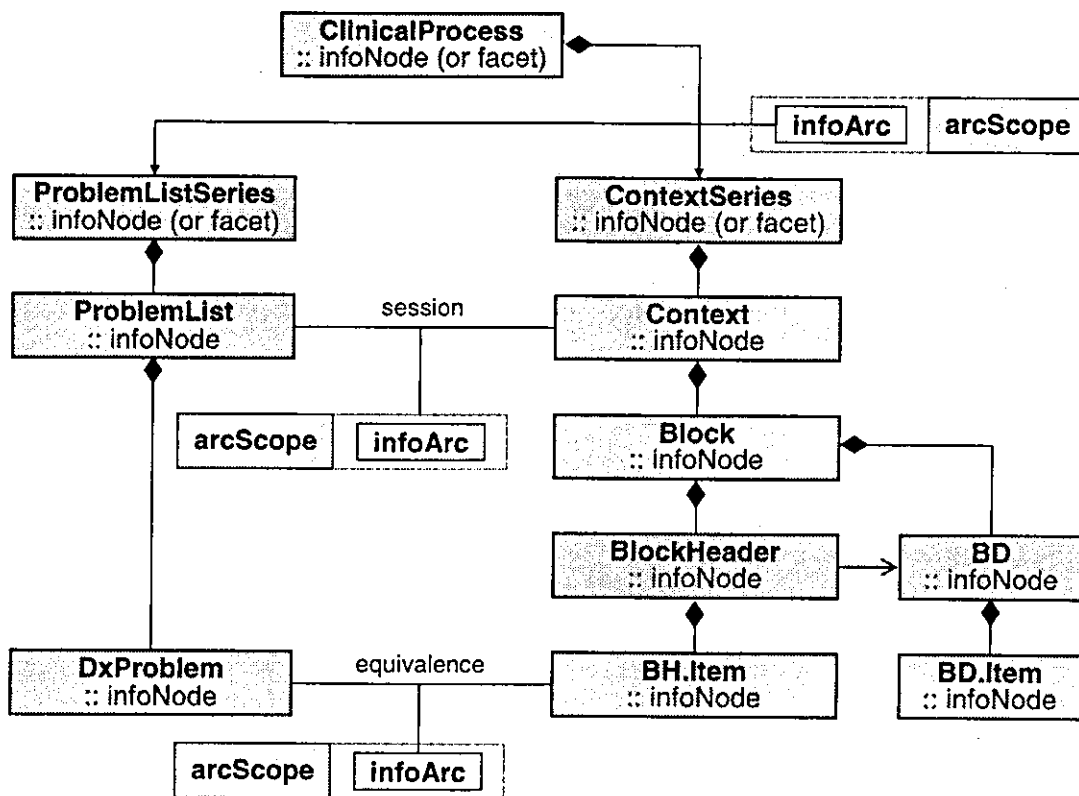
ClinicalProcess
:: infoNode (or facet)

infoArc
arcScope

ProblemListSeries
:: infoNode (or facet)

ContextSeries
:: infoNode (or facet)

ProblemList
:: infoNode

session

Context
:: infoNode

arcScope
infoArc

Block
:: infoNode

BlockHeader
:: infoNode

BD
:: infoNode

DxProblem
:: infoNode

equivalence

BH.Item
:: infoNode

BD.Item
:: infoNode

arcScope
infoArc